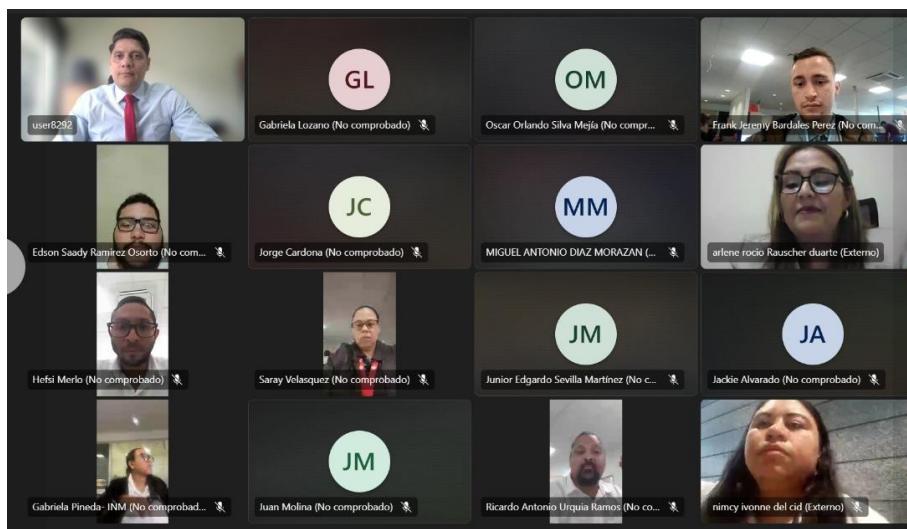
user8292

GL
Gabriela Lozano (No comprobado)

OM
Oscar Orlando Silva Mejía (No compr...

Frank Jeremy Bardales Perez (No com...

Edson Saady Ramirez Osorto (No com...

JC
Jorge Cardona (No comprobado)

MM
MIGUEL ANTONIO DIAZ MORAZAN (...

arlene rocio Rauscher duarte (Externo)

Hefsi Merlo (No comprobado)

Saray Velasquez (No comprobado)

JM
Junior Edgardo Sevilla Martínez (No c...

JA
Jackie Alvarado (No comprobado)

Gabriela Pineda- INM (No comprobad...

JM
Juan Molina (No comprobado)

Ricardo Antonio Urquia Ramos (No co...

nimcy ivonne del cid (Externo)